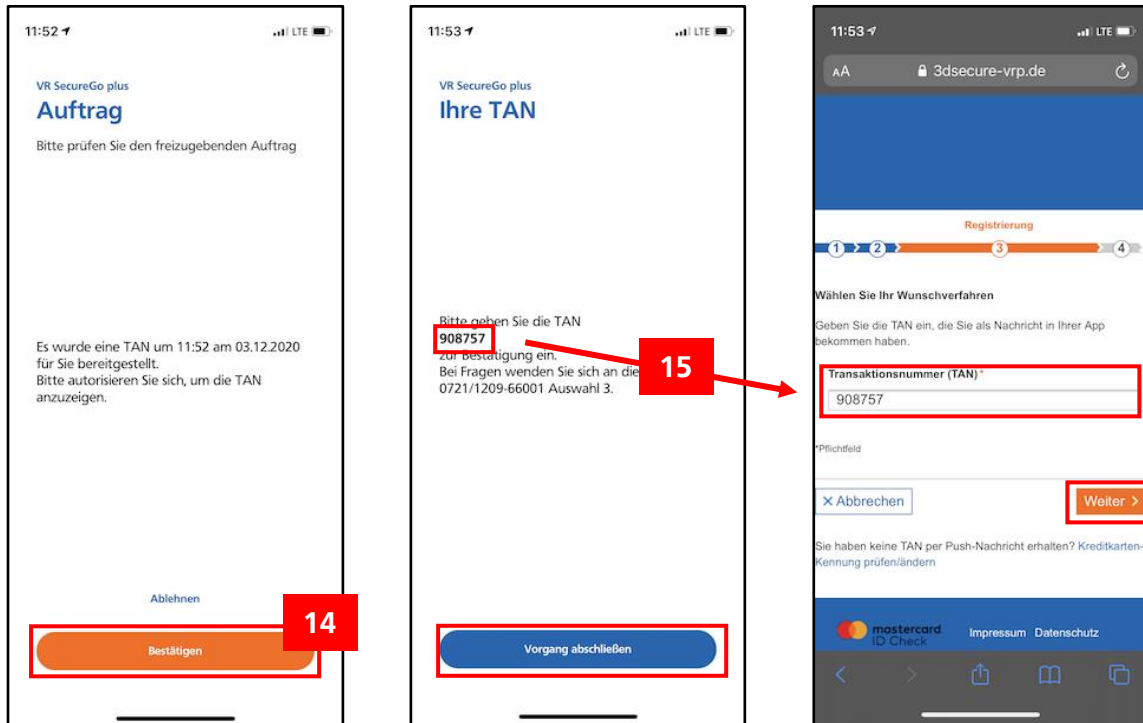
11:52 LTE

VR SecureGo plus

Auftrag

Bitte prüfen Sie den freizugebenden Auftrag

Es wurde eine TAN um 11:52 am 03.12.2020 für Sie bereitgestellt.
Bitte autorisieren Sie sich, um die TAN anzuzeigen.

Ablehnen

14

Bestätigen

11:53 LTE

VR SecureGo plus

Ihre TAN

Bitte geben Sie die TAN
908757
zur Bestätigung ein.
Bei Fragen wenden Sie sich an die
0721/1209-66001 Auswahl 3.

15

Vorgang abschließen

11:53 LTE

AA 3dsecure-vrp.de

Registrierung

1 2 3 4

Wählen Sie Ihr Wunschverfahren

Geben Sie die TAN ein, die Sie als Nachricht in Ihrer App bekommen haben.

Transaktionsnummer (TAN)*
908757

*Pflichtfeld

× Abbrechen

Weiter >

Sie haben keine TAN per Push-Nachricht erhalten? Kreditkarten-Kennung prüfen/ändern

mastercard ID Check

Impressum Datenschutz